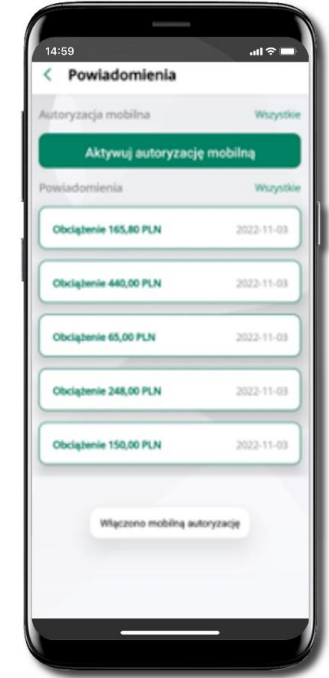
14:59

Powiadomienia

Autoryzacja mobilna
Wszystkie

Aktywuj autoryzację mobilną

Powiadomienia
Wszystkie

Obciążenie 165,80 PLN
2022-11-03

Obciążenie 440,00 PLN
2022-11-03

Obciążenie 65,00 PLN
2022-11-03

Obciążenie 248,00 PLN
2022-11-03

Obciążenie 150,00 PLN
2022-11-03

Włączono mobilną autoryzację